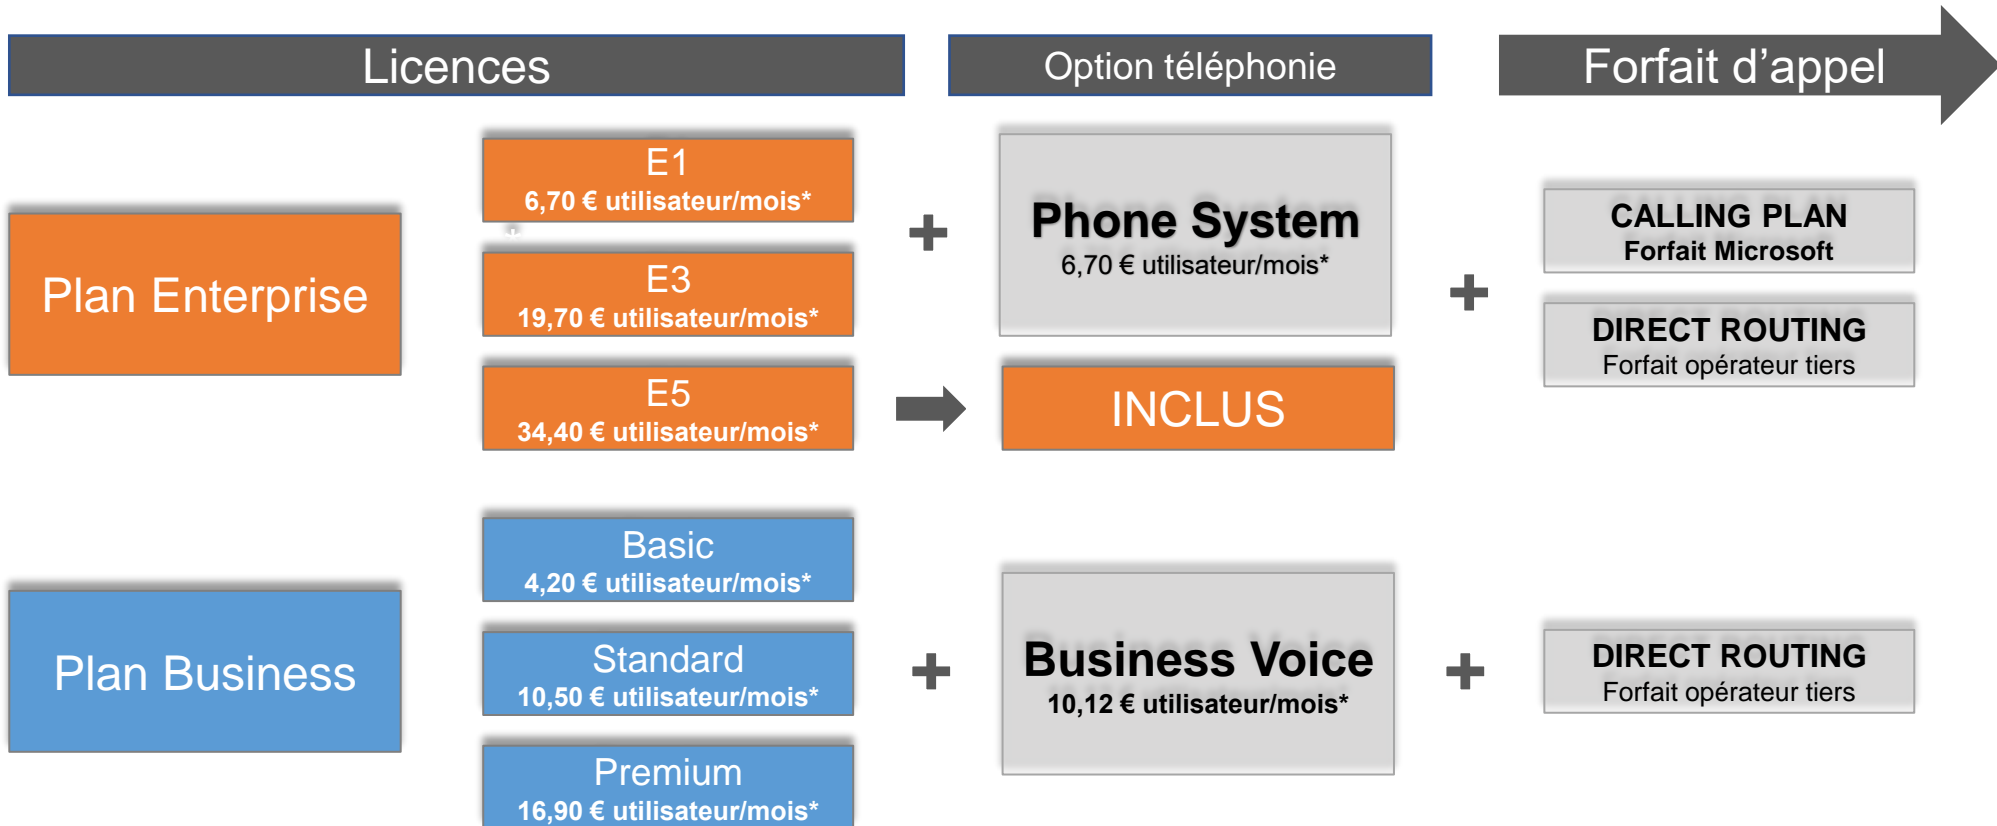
Licences

Option téléphonie

Forfait d’appel

Plan Enterprise

E1
6,70 € utilisateur/mois*

E3
19,70 € utilisateur/mois*

E5
34,40 € utilisateur/mois*

+

Phone System
6,70 € utilisateur/mois*

INCLUS

+

CALLING PLAN
Forfait Microsoft

DIRECT ROUTING
Forfait opérateur tiers

Plan Business

Basic
4,20 € utilisateur/mois*

Standard
10,50 € utilisateur/mois*

Premium
16,90 € utilisateur/mois*

+

Business Voice
10,12 € utilisateur/mois*

+

DIRECT ROUTING
Forfait opérateur tiers